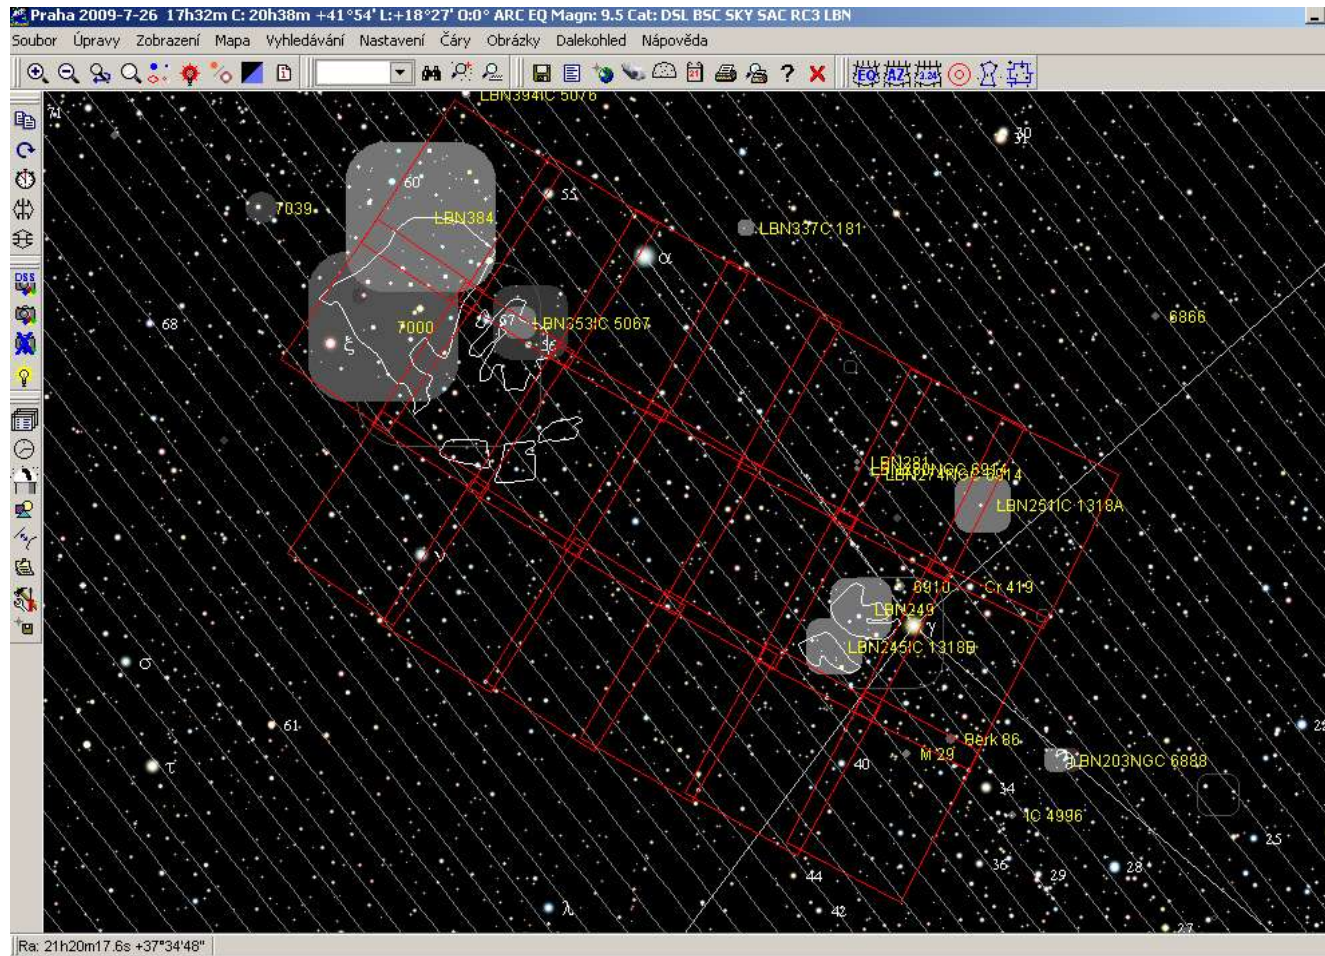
Praha 2009-7-26 17h32m C: 20h38m +41°54' L:+18°27' 0:0° ARC EQ Magn: 9.5 Cat: DSL BSC SKY SAC RC3 LBN

Soubor Úpravy Zobrazení Mapa Vyhledávání Nastavení Čáry Obrázky Dalekohled Nápověda

LBN394IC 5076
71
30
31
60
55
7039
LBN384
LBN337C 181
α
68
7000
67
LBN353IC 5067
6866
ξ
LBN281
LBN280NGC 6914
LBN274NGC 6914
LBN251IC 1318A
γ
6910
Cr 419
LBN249
γ
LBN245IC 1318B
σ
61
Berk 86
τ
40
M 29
LBN203NGC 6888
34
IC 4996
25
36
29
28
44
λ
42
27
22

Ra: 21h20m17.6s +37°34'48"